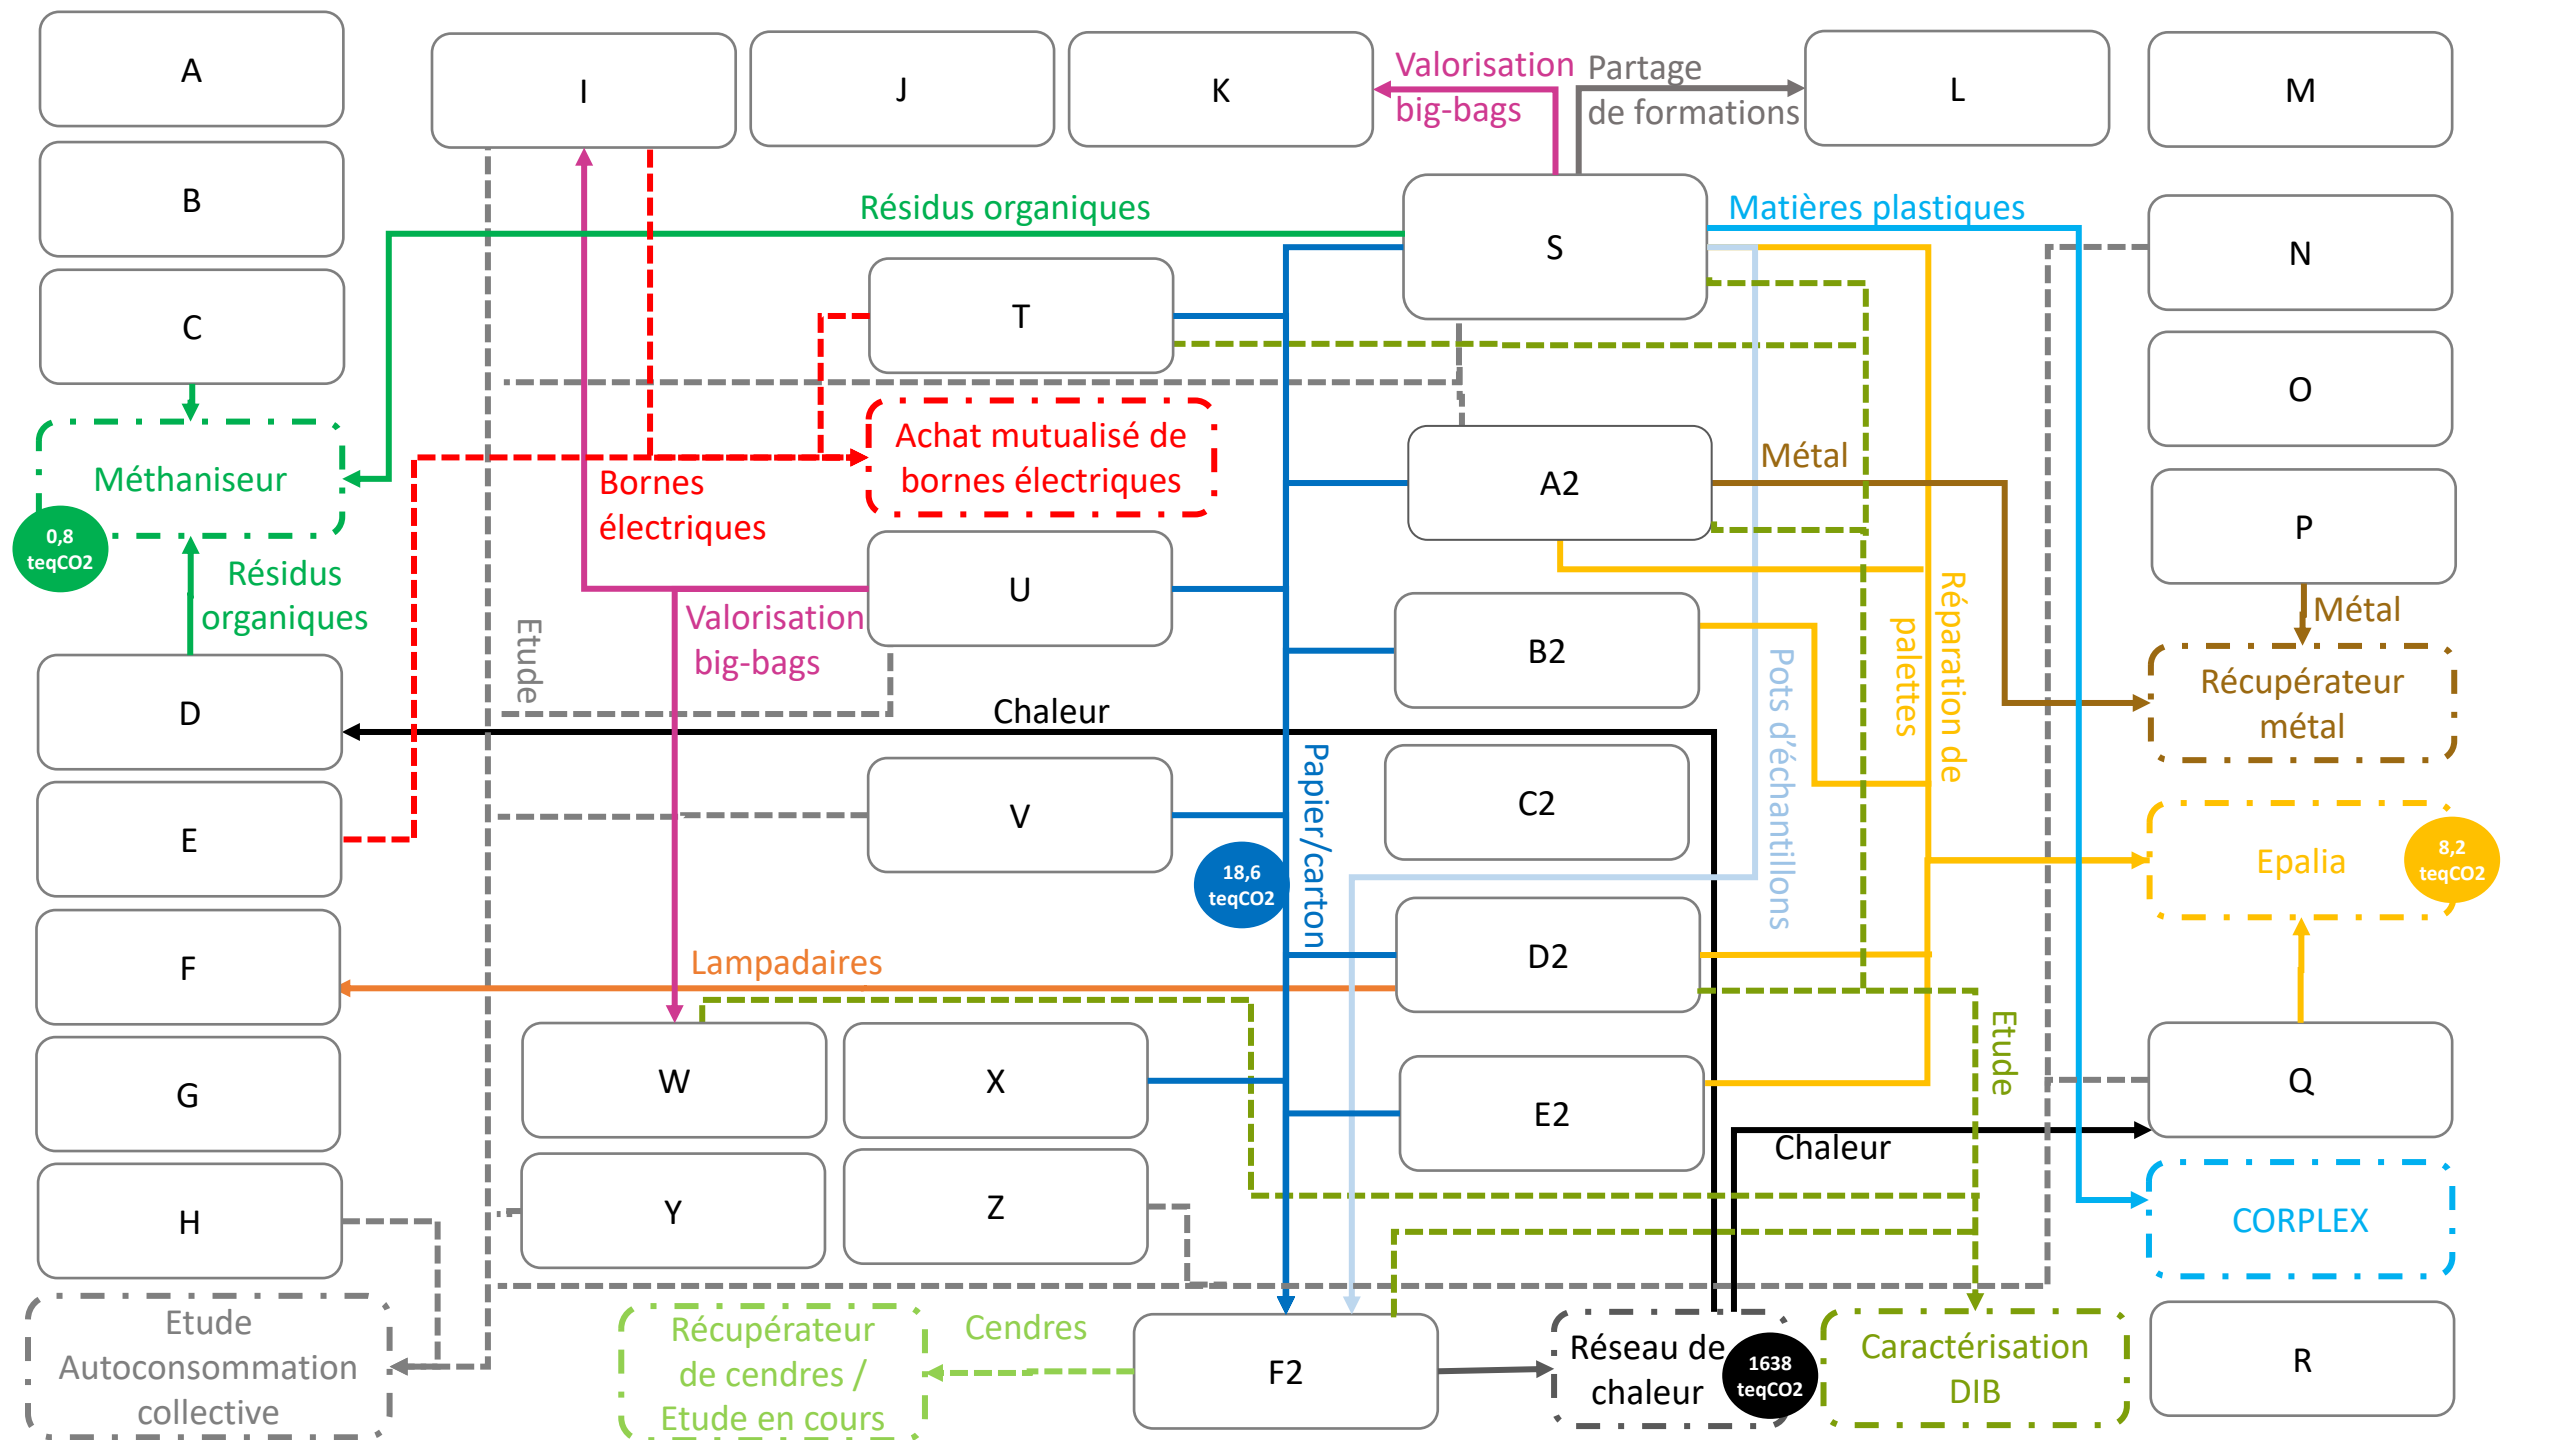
A

I

J

K

Valorisation big-bags

Partage de formations

L

M

B

C

Méthaniseur

0,8 teqCO2

Résidus organiques

S

Matières plastiques

N

T

O

Achat mutualisé de bornes électriques

Bornes électriques

A2

Métal

P

Métal

U

Valorisation big-bags

B2

Récupérateur métal

Résidus organiques

Etude

D

Chaleur

Réparation de palettes

Pots d'échantillons

E

V

Papier/carton

C2

Epalia

8,2 teqCO2

18,6 teqCO2

F

Lampadaires

D2

Etude

G

W

X

Q

E2

Chaleur

H

Y

Z

CORPLEX

Etude Autoconsommation collective

Récupérateur de cendres / Etude en cours

Cendres

F2

Réseau de chaleur

1638 teqCO2

Caractérisation DIB

R